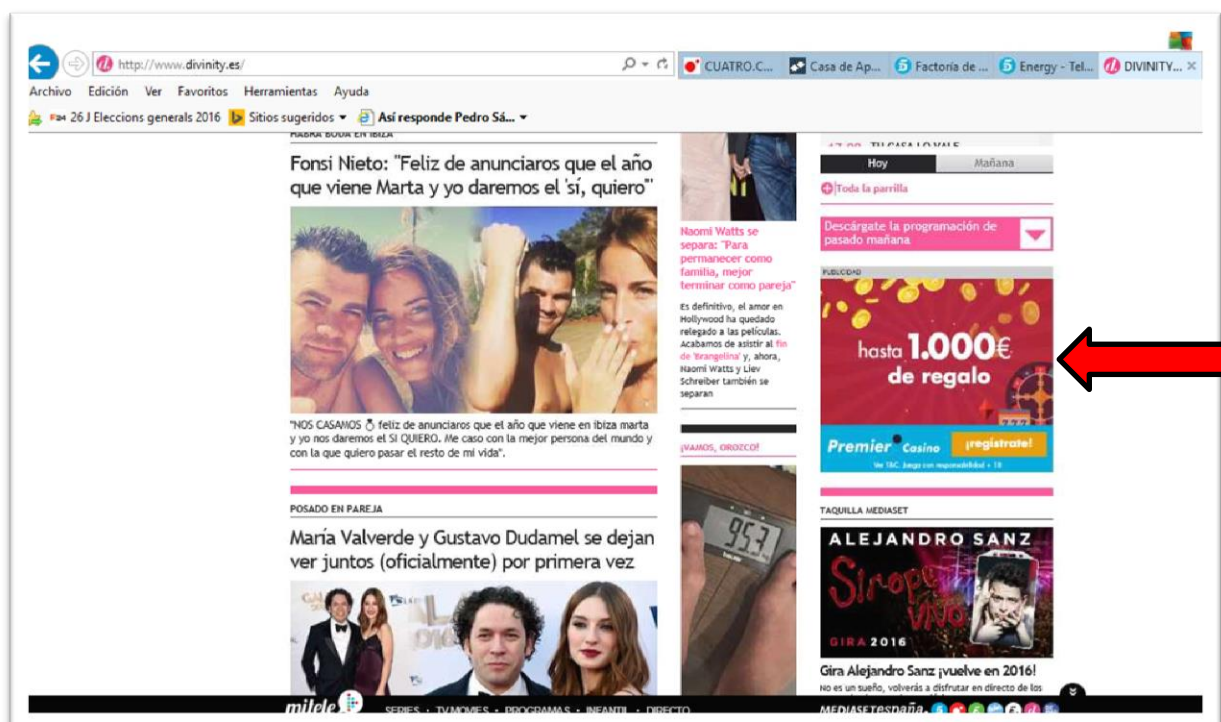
http://www.divinity.es/

CUATRO.C... Casa de Ap... Factoría de ... Energy - Tel... DIVINITY...

Archivo Edición Ver Favoritos Herramientas Ayuda

26 J Eleccions generals 2016 Sitios sugeridos Así responde Pedro Sá...

HABRÁ BODA EN IBIZA

Fonsi Nieto: "Feliz de anunciaros que el año que viene Marta y yo daremos el 'sí, quiero'"

"NOS CASAMOS feliz de anunciaros que el año que viene en ibiza marta y yo nos daremos el SI QUIERO. Me caso con la mejor persona del mundo y con la que quiero pasar el resto de mi vida".

POSADO EN PAREJA

María Valverde y Gustavo Dudamel se dejan ver juntos (oficialmente) por primera vez

Naomi Watts se separa: "Para permanecer como familia, mejor terminar como pareja"

Es definitivo, el amor en Hollywood ha quedado relegado a las películas. Acabamos de asistir al fin de 'Brangelina' y, ahora, Naomi Watts y Liev Schreiber también se separan

¡VAMOS, OROZCO!

95.3

TU CASA LO VALE

Hoy Mañana

Toda la parrilla

Descárgate la programación de pasado mañana

PUBLICIDAD

hasta 1.000€ de regalo

Premier Casino ¡regístrate!

Ver T&C. Juega con responsabilidad + 18

TAQUILLA MEDIASET

ALEJANDRO SANZ

Sirope Vivo

GIRA 2016

Gira Alejandro Sanz ¡vuelve en 2016!

No es un sueño, volverás a disfrutar en directo de los

mitele SERIES · TV MOVIES · PROGRAMAS · INFANTIL · DIRECTO

MEDIASET españa.